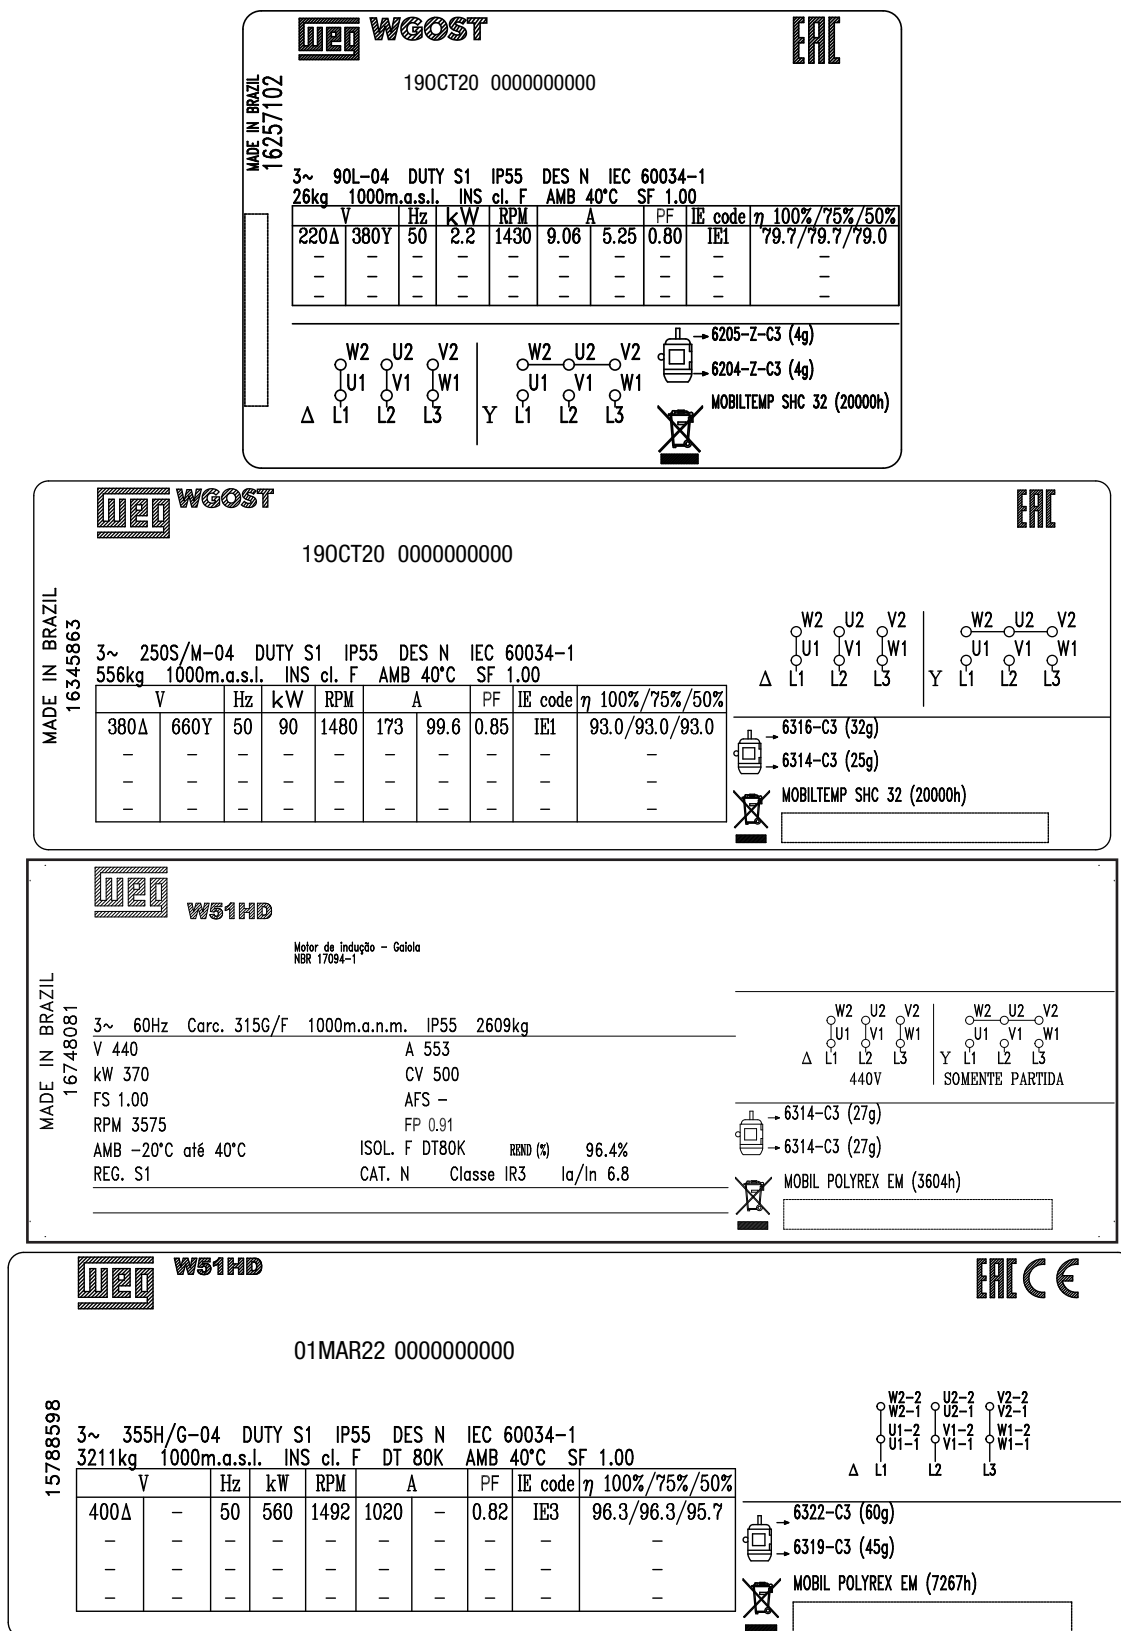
WEG WGOST

EAC

MADE IN BRAZIL
16257102

19OCT20 0000000000

3~ 90L-04 DUTY S1 IP55 DES N IEC 60034-1
26kg 1000m.a.s.l. INS cl. F AMB 40°C SF 1.00

| V | | Hz | kW | RPM | A | | PF | IE code | $\eta$ 100%/75%/50% |
|---|---|---|---|---|---|---|---|---|---|
| 220Δ | 380Y | 50 | 2.2 | 1430 | 9.06 | 5.25 | 0.80 | IE1 | 79.7/79.7/79.0 |
| – | – | – | – | – | – | – | – | – | – |
| – | – | – | – | – | – | – | – | – | – |
| – | – | – | – | – | – | – | – | – | – |

W2 U2 V2
U1 V1 W1
Δ L1 L2 L3

W2 U2 V2
U1 V1 W1
Y L1 L2 L3

6205-Z-C3 (4g)
6204-Z-C3 (4g)
MOBILTEMP SHC 32 (20000h)

WEG WGOST

EAC

19OCT20 0000000000

MADE IN BRAZIL
16345863

3~ 250S/M-04 DUTY S1 IP55 DES N IEC 60034-1
556kg 1000m.a.s.l. INS cl. F AMB 40°C SF 1.00

| V | | Hz | kW | RPM | A | | PF | IE code | $\eta$ 100%/75%/50% |
|---|---|---|---|---|---|---|---|---|---|
| 380Δ | 660Y | 50 | 90 | 1480 | 173 | 99.6 | 0.85 | IE1 | 93.0/93.0/93.0 |
| – | – | – | – | – | – | – | – | – | – |
| – | – | – | – | – | – | – | – | – | – |
| – | – | – | – | – | – | – | – | – | – |

W2 U2 V2
U1 V1 W1
Δ L1 L2 L3

W2 U2 V2
U1 V1 W1
Y L1 L2 L3

6316-C3 (32g)
6314-C3 (25g)
MOBILTEMP SHC 32 (20000h)

WEG
W51HD

Motor de indução – Gaiola
NBR 17094-1

MADE IN BRAZIL
16748081

3~ 60Hz Carc. 315G/F 1000m.a.n.m. IP55 2609kg
V 440
kW 370
FS 1.00
RPM 3575
AMB -20°C até 40°C
REG. S1
A 553
CV 500
AFS –
FP 0.91
ISOL. F DT80K REND (%) 96.4%
CAT. N Classe IR3 Ia/In 6.8

W2 U2 V2
U1 V1 W1
Δ L1 L2 L3
440V

W2 U2 V2
U1 V1 W1
Y L1 L2 L3
SOMENTE PARTIDA

6314-C3 (27g)
6314-C3 (27g)
MOBIL POLYREX EM (3604h)

WEG W51HD

EAC CE

01MAR22 0000000000

15788598

3~ 355H/G-04 DUTY S1 IP55 DES N IEC 60034-1
3211kg 1000m.a.s.l. INS cl. F DT 80K AMB 40°C SF 1.00

| V | | Hz | kW | RPM | A | | PF | IE code | $\eta$ 100%/75%/50% |
|---|---|---|---|---|---|---|---|---|---|
| 400Δ | – | 50 | 560 | 1492 | 1020 | – | 0.82 | IE3 | 96.3/96.3/95.7 |
| – | – | – | – | – | – | – | – | – | – |
| – | – | – | – | – | – | – | – | – | – |
| – | – | – | – | – | – | – | – | – | – |

W2-2 U2-2 V2-2
W2-1 U2-1 V2-1
U1-2 V1-2 W1-2
U1-1 V1-1 W1-1
Δ L1 L2 L3

6322-C3 (60g)
6319-C3 (45g)
MOBIL POLYREX EM (7267h)